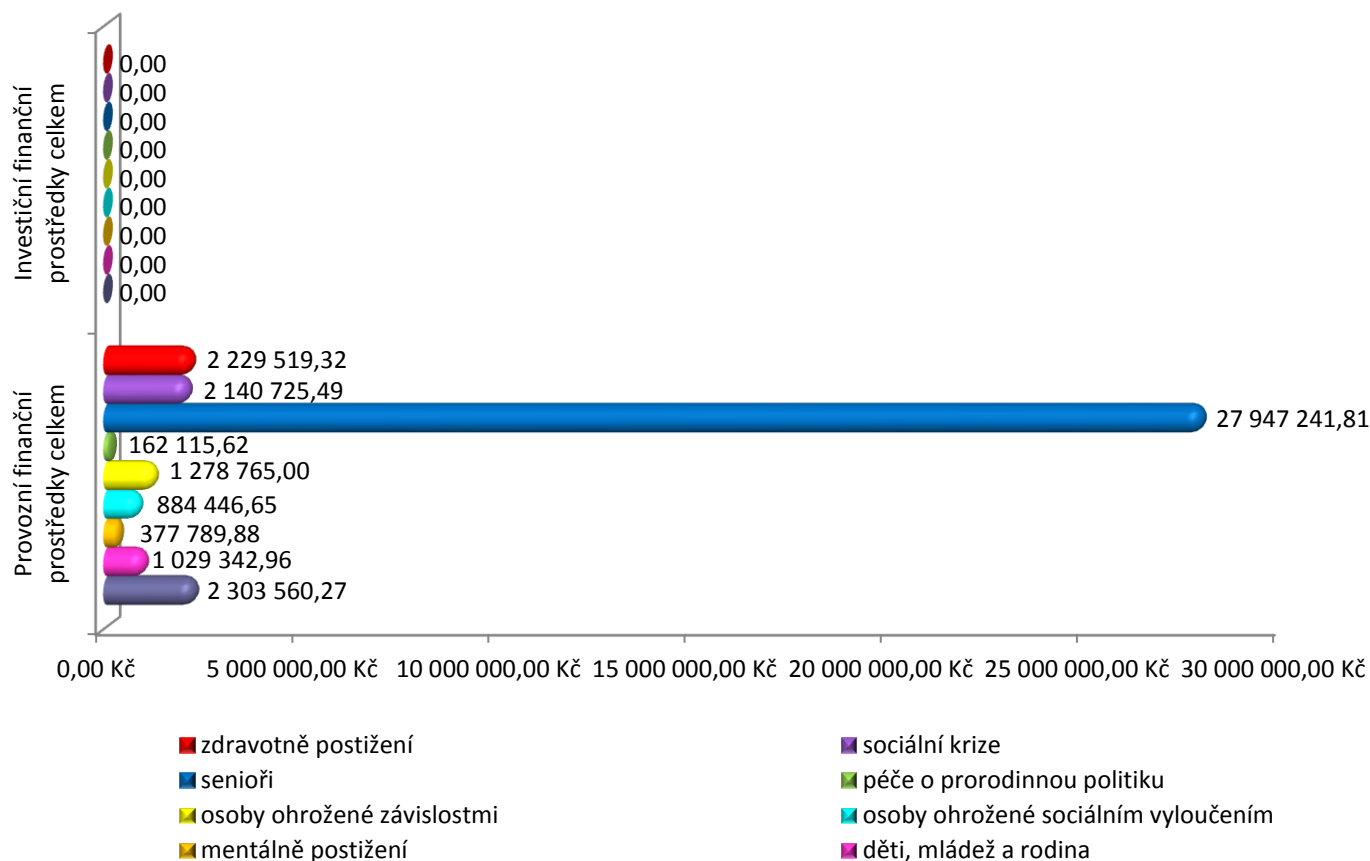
Investiční finanční prostředky celkem

0,00
0,00
0,00
0,00
0,00
0,00
0,00
0,00
0,00

Provozní finanční prostředky celkem

2 229 519,32
2 140 725,49
27 947 241,81
162 115,62
1 278 765,00
884 446,65
377 789,88
1 029 342,96
2 303 560,27

0,00 Kč
5 000 000,00 Kč
10 000 000,00 Kč
15 000 000,00 Kč
20 000 000,00 Kč
25 000 000,00 Kč
30 000 000,00 Kč

zdravotně postižení
sociální krize
senioři
péče o prorodinnou politiku
osoby ohrožené závislostmi
osoby ohrožené sociálním vyloučením
mentálně postižení
děti, mládež a rodina